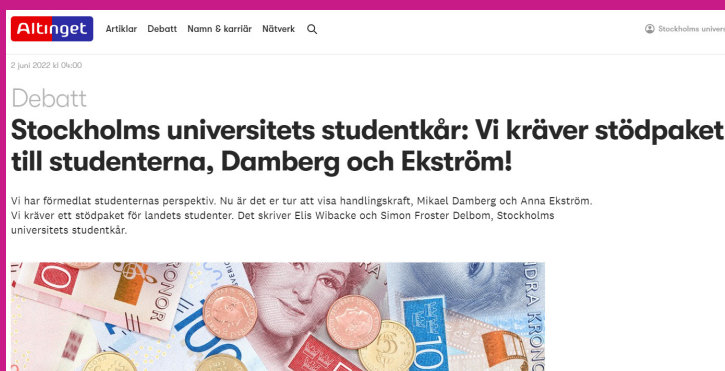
Altinget Artiklar Debatt Namn & karriär Nätverk

Stockholms univers

2 juni 2022 kl 04:00

Debatt

Stockholms universitets studentkår: Vi kräver stödpaket till studenterna, Damberg och Ekström!

Vi har förmedlat studenternas perspektiv. Nu är det er tur att visa handlingskraft, Mikael Damberg och Anna Ekström. Vi kräver ett stödpaket för landets studenter. Det skriver Elis Wibacke och Simon Froster Delbom, Stockholms universitets studentkår.

KRONOR

DRA KRONO